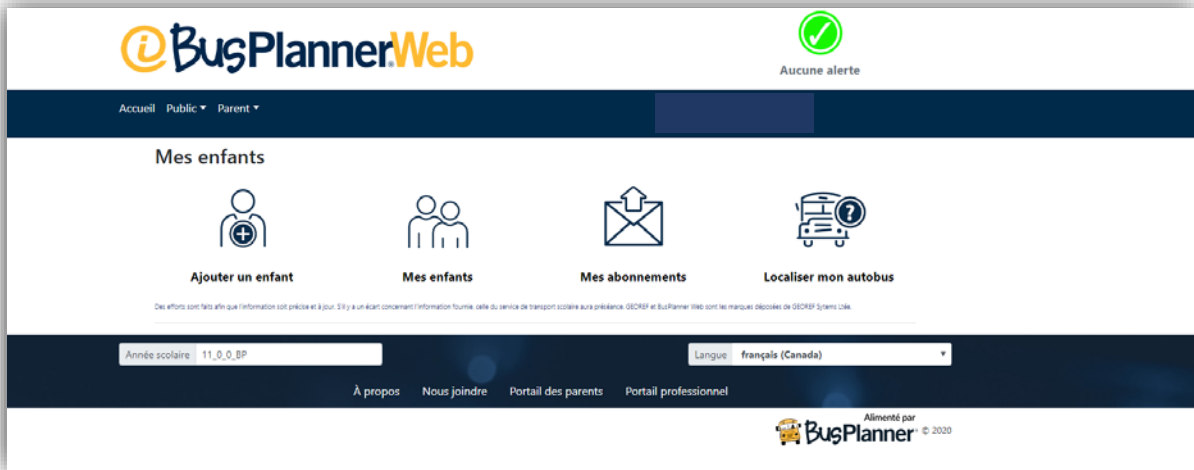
iBusPlannerWeb

Aucune alerte

Accueil Public ▾ Parent ▾

Mes enfants

Ajouter un enfant

Mes enfants

Mes abonnements

Localiser mon autobus

Des efforts sont faits afin que l'information soit précise et à jour. S'il y a un écart concernant l'information fournie, celle du service de transport scolaire aura préséance. GEOREF et BusPlanner Web sont les marques déposées de GEOREF Systems Ltée.

Année scolaire 11_0_0_BP

Langue français (Canada)

À propos Nous joindre Portail des parents Portail professionnel

Alimenté par BusPlanner © 2020